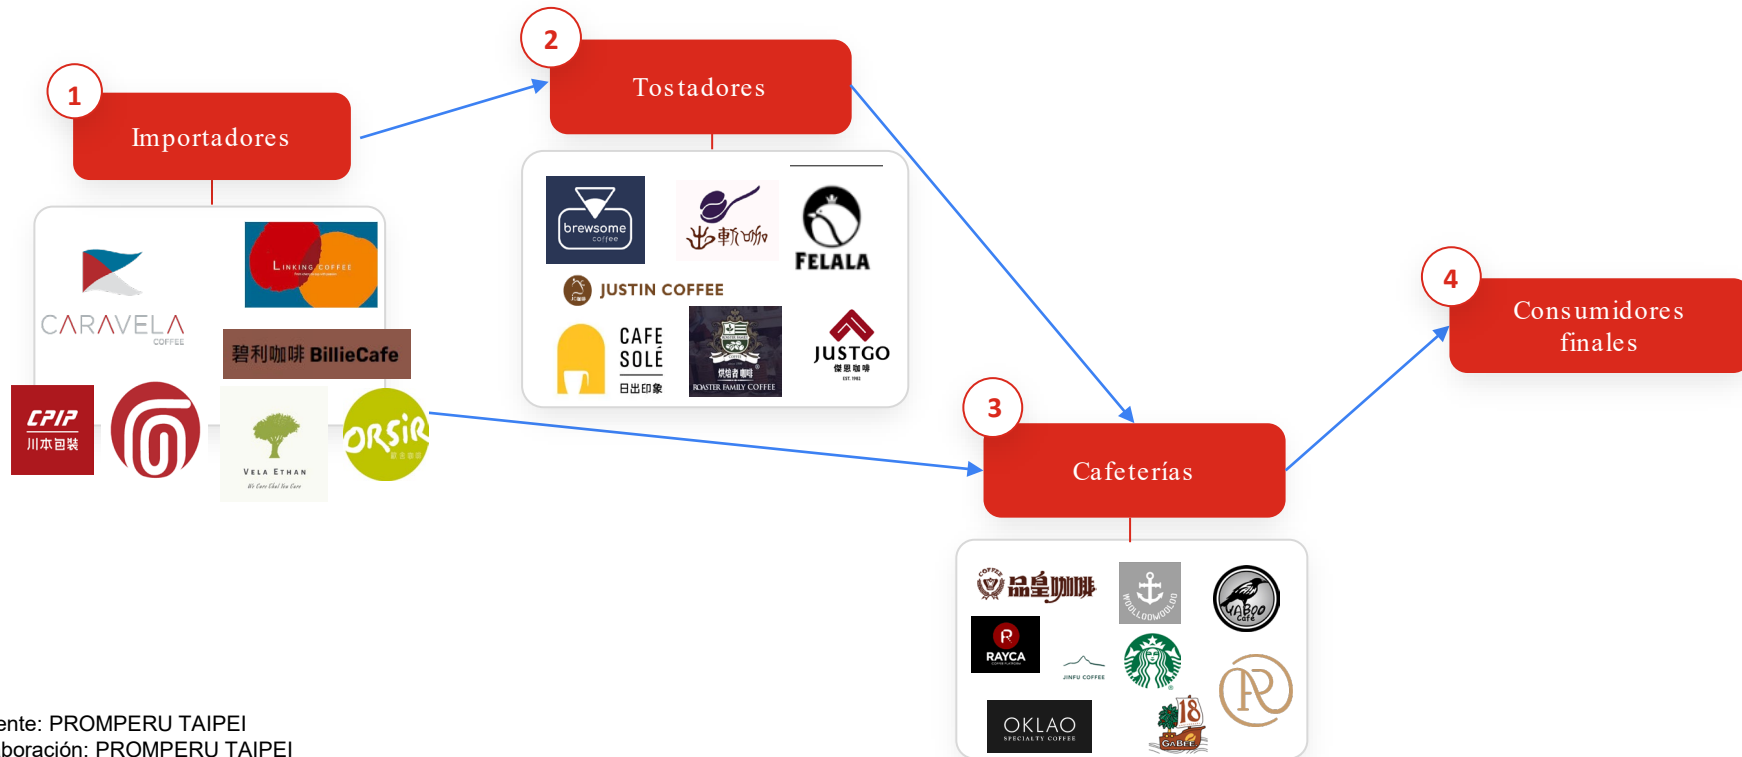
1

Importadores

CARAVELA COFFEE

LINKING COFFEE

碧利咖啡 BillieCafe

CPIP 川本包裝

VELA ETHAN

ORSIR

2

Tostadores

brewsome coffee

FELALA

JUSTIN COFFEE

CAFE SOLE 日出印象

烘焙者咖啡 ROASTER FAMILY COFFEE

JUSTGO 傑思咖啡

3

Cafeterías

品皇咖啡

RAYCA

JINFU COFFEE

YABOO Cafe

OKLAO SPECIALTY COFFEE

18 GABEE

4

Consumidores finales

ente: PROMPERU TAIPEI
boración: PROMPERU TAIPEI